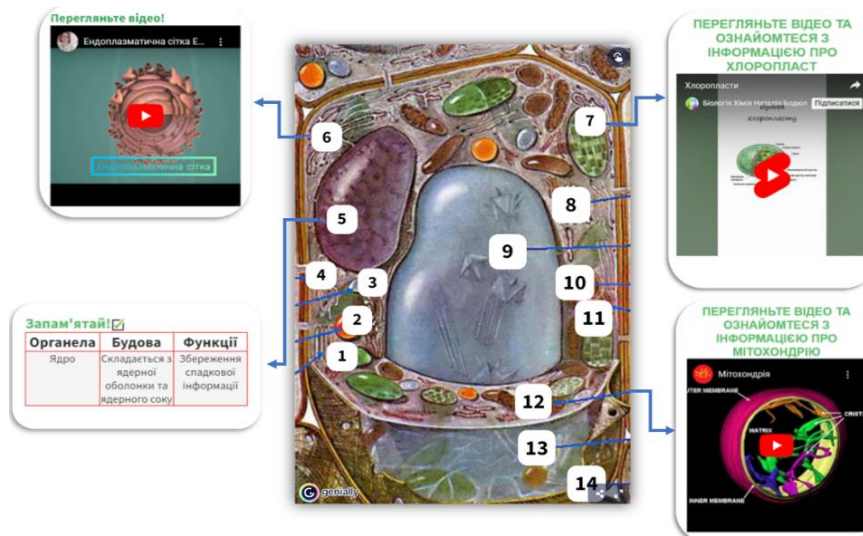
Перегляньте відео!

Ендоплазматична сітка Е...

Ендоплазматична сітка

6

5

4

3

2

1

Запам'ятай!☑

| Органела | Будова | Функції |
|---|---|---|
| Ядро | Складається з ядерної оболонки та ядерного соку | Збереження спадкової інформації |

7

8

9

10

11

12

13

14

genially

ПЕРЕГЛЯНЬТЕ ВІДЕО ТА ОЗНАЙОМТЕСЯ З ІНФОРМАЦІЄЮ ПРО ХЛОРОПЛАСТ

Хлоропласти

Біологія Хімія Наталія Бодюл Підписатися

хлоропласту

ПЕРЕГЛЯНЬТЕ ВІДЕО ТА ОЗНАЙОМТЕСЯ З ІНФОРМАЦІЄЮ ПРО МІТОХОНДРІЮ

Мітохондрія

UTER MEMBRANE

CRIST

MATRIX

INNER MEMBRANE